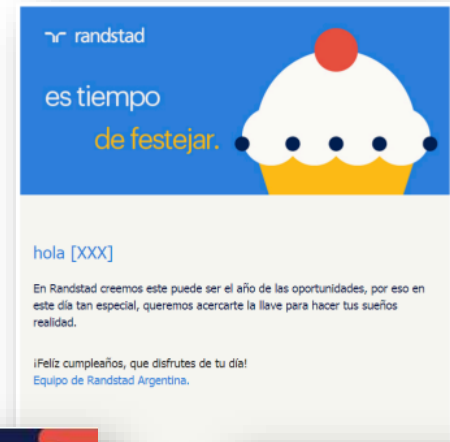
randstad

es tiempo de festejar.

hola [XXX]

En Randstad creemos este puede ser el año de las oportunidades, por eso en este día tan especial, queremos acercarte la llave para hacer tus sueños realidad.

¡Feliz cumpleaños, que disfrutes de tu día!
Equipo de Randstad Argentina.